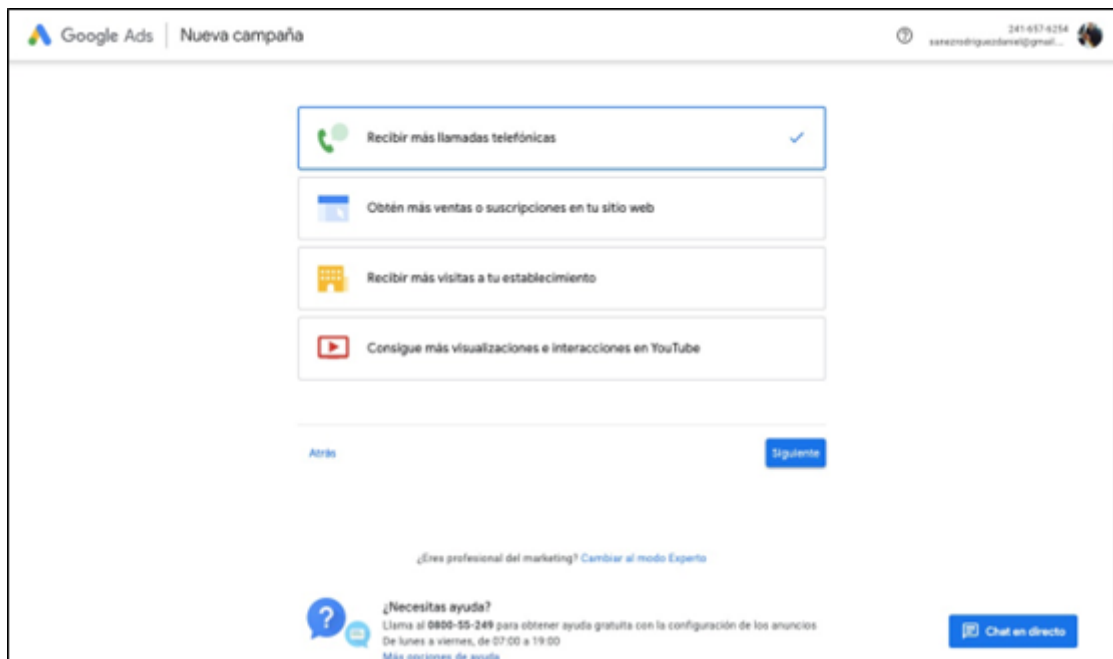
Google Ads | Nueva campaña

241-657-6254
sanezrodriguezdaniel@gmail...

Recibir más llamadas telefónicas

Obtén más ventas o suscripciones en tu sitio web

Recibir más visitas a tu establecimiento

Consigue más visualizaciones e interacciones en YouTube

Atrás

Siguiente

¿Eres profesional del marketing? Cambiar al modo Experto

¿Necesitas ayuda?
Llama al 0800-55-249 para obtener ayuda gratuita con la configuración de los anuncios
De lunes a viernes, de 07:00 a 19:00
Más opciones de ayuda

Chat en directo